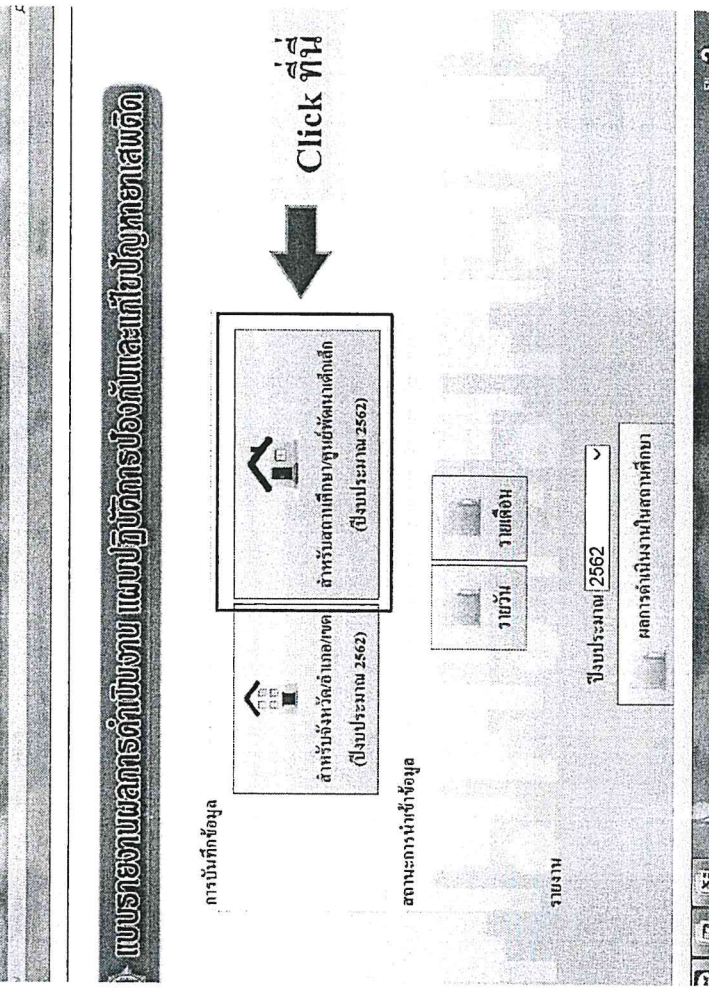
แบบรายงานผลการดำเนินงาน แผนปฏิบัติการป้องกันและแก้ไขปัญหายาเสพติด

การบันทึกข้อมูล

สำหรับจังหวัด/อำเภอ/เขต (ปีงบประมาณ 2562)

สำหรับสถานศึกษา/ศูนย์พัฒนาเด็กเล็ก (ปีงบประมาณ 2562)

Click ที่นี่

สถานะการนำเข้าข้อมูล

รายวัน

รายเดือน

รายงาน

ปีงบประมาณ 2562

ผลการดำเนินงานในสถานศึกษา